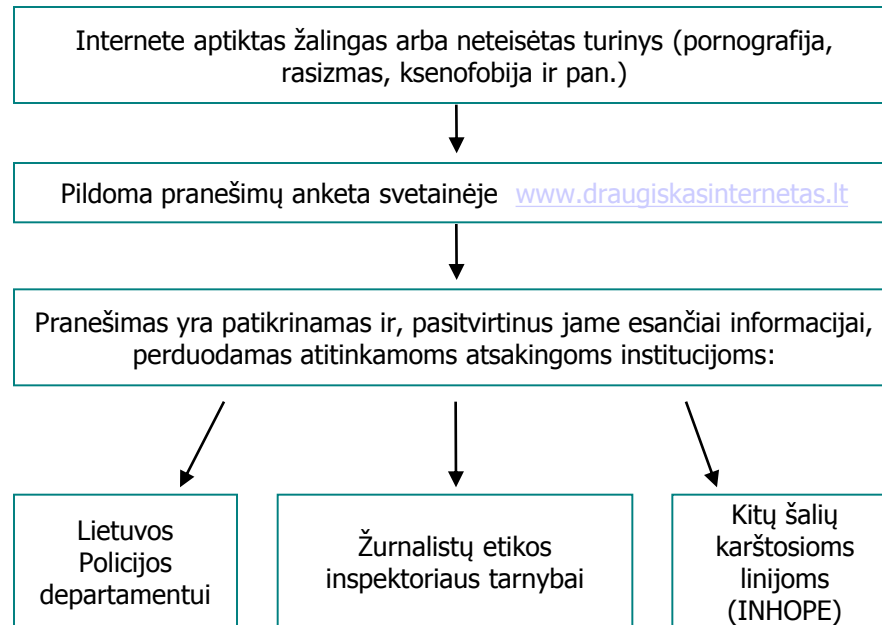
Internete aptiktas žalingas arba neteisėtas turinys (pornografija, rasizmas, ksenofobija ir pan.)

Pildoma pranešimų anketa svetainėje www.draugiskasinternetas.lt

Pranešimas yra patikrinamas ir, pasitvirtinus jame esančiai informacijai, perduodamas atitinkamoms atsakingoms institucijoms:

Lietuvos Policijos departamentui

Žurnalistų etikos inspektoriaus tarnybai

Kitų šalių karštosioms linijoms (INHOPE)